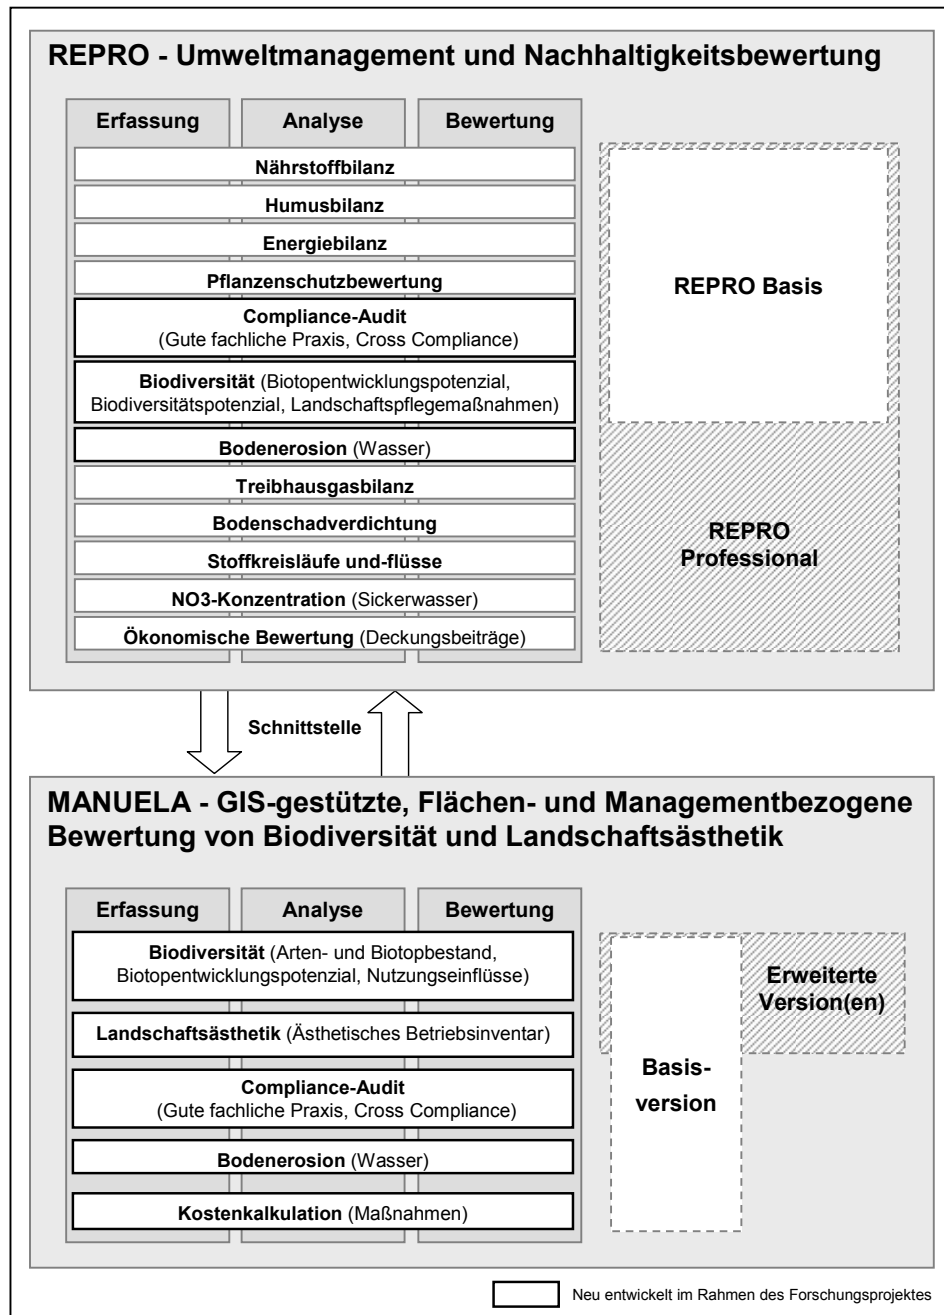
REPRO - Umweltmanagement und Nachhaltigkeitsbewertung

| Erfassung | Analyse | Bewertung |
|---|---|---|

Nährstoffbilanz

Humusbilanz

Energiebilanz

Pflanzenschutzbewertung

Compliance-Audit (Gute fachliche Praxis, Cross Compliance)

Biodiversität (Biotopentwicklungspotenzial, Biodiversitätspotenzial, Landschaftspflegemaßnahmen)

Bodenerosion (Wasser)

Treibhausgasbilanz

Bodenschadverdichtung

Stoffkreisläufe und-flüsse

NO3-Konzentration (Sickerwasser)

Ökonomische Bewertung (Deckungsbeiträge)

REPRO Basis

REPRO Professional

Schnittstelle

MANUELA - GIS-gestützte, Flächen- und Managementbezogene Bewertung von Biodiversität und Landschaftsästhetik

| Erfassung | Analyse | Bewertung |
|---|---|---|

Biodiversität (Arten- und Biotopbestand, Biotopentwicklungspotenzial, Nutzungseinflüsse)

Landschaftsästhetik (Ästhetisches Betriebsinventar)

Compliance-Audit (Gute fachliche Praxis, Cross Compliance)

Bodenerosion (Wasser)

Kostenkalkulation (Maßnahmen)

Erweiterte Version(en)

Basisversion

Neu entwickelt im Rahmen des Forschungsprojektes